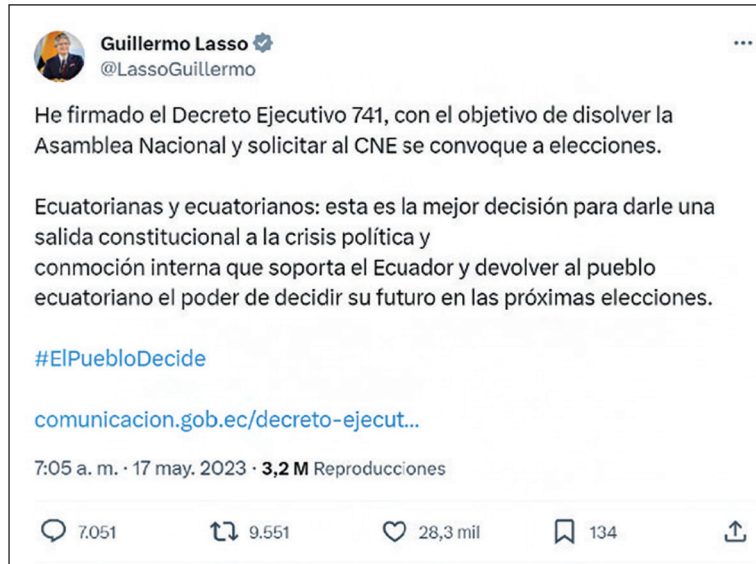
Guillermo Lasso
@LassoGuillermo

He firmado el Decreto Ejecutivo 741, con el objetivo de disolver la Asamblea Nacional y solicitar al CNE se convoque a elecciones.

Ecuatorianas y ecuatorianos: esta es la mejor decisión para darle una salida constitucional a la crisis política y
conmoción interna que soporta el Ecuador y devolver al pueblo ecuatoriano el poder de decidir su futuro en las próximas elecciones.

#ElPuebloDecide

comunicacion.gob.ec/decreto-ejecut...

7:05 a. m. · 17 may. 2023 · 3,2 M Reproducciones

7.051 9.551 28,3 mil 134